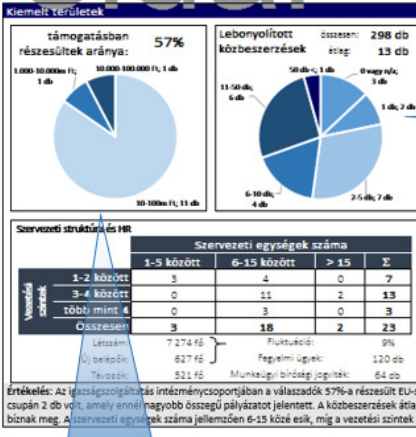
Kiemelt területek

támogatásban részesültek aránya: 57%

1.000-10.000m Ft; 1 db

10.000-100.000 Ft; 1 db

10-100m Ft; 11 db

Lebonyolított közbeszerzések

összesen: 298 db

átlag: 13 db

50 db <; 1 db

0 vagy n/a; 3 db

11-50 db; 6 db

1 db; 2 db

6-10 db; 4 db

2-5 db; 7 db

Szervezeti struktúra és HR

| | | Szervezeti egységek száma | | | |
|---|---|---|---|---|---|
| | | 1-5 között | 6-15 között | > 15 | Σ |
| Vezetési szintek | 1-2 között | 3 | 4 | 0 | 7 |
| | 3-4 között | 0 | 11 | 2 | 13 |
| | több mint 4 | 0 | 3 | 0 | 3 |
| | Összesen | 3 | 18 | 2 | 23 |

Létszám: 7 274 fő
Új belépők: 627 fő
Távozók: 521 fő

Fluktuáció: 9%
Fegyelmi ügyek: 120 db
Munkaügyi bírósági jogviták: 64 db

Értékelés: Az igazságszolgáltatás intézménycsoportjában a válaszadók 57%-a részesült EU-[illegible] csupán 2 db volt, amely ennél nagyobb összegű pályázatot jelentett. A közbeszerzések átla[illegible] bíznak meg. A szervezeti egységek száma jellemzően 6-15 közé esik, míg a vezetési szintek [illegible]